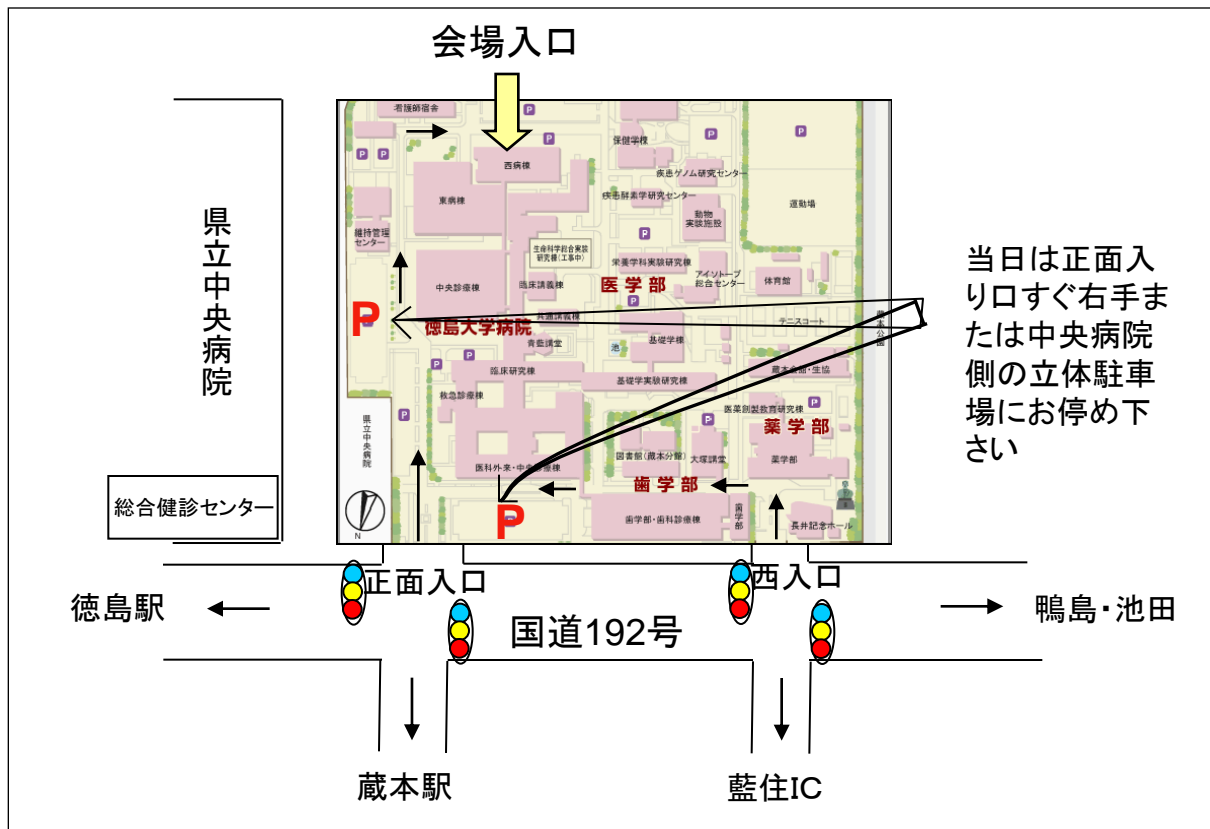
会場入口

看護師宿舎
P
保健学棟
P
P
疾患ゲノム研究センター
西病棟
P
P
東病棟
疾患酵素学研究センター
動物実験施設
運動場
P
維持管理センター
生命科学総合実験研究棟(工事中)
P
栄養学科実験研究棟
アイソトープ総合センター
体育館
中央診療棟
臨床講義棟
医学部
P
徳島大学病院
共通講義棟
テニスコート
青藍講堂
基礎学棟
池
P
臨床研究棟
基礎学実験研究棟
救急診療棟
蔵本会館・生協
P
医薬創製教育研究棟
薬学部
県立中央病院
図書館(蔵本分館)
大塚講堂
薬学部
医科外来・中央診療棟
歯学部
歯学部・歯科診療棟
歯学部
長井記念ホール
P

県立中央病院

当日は正面入り口すぐ右手または中央病院側の立体駐車場にお停め下さい

総合健診センター

正面入口
西入口
徳島駅
国道192号
鴨島・池田
蔵本駅
藍住IC